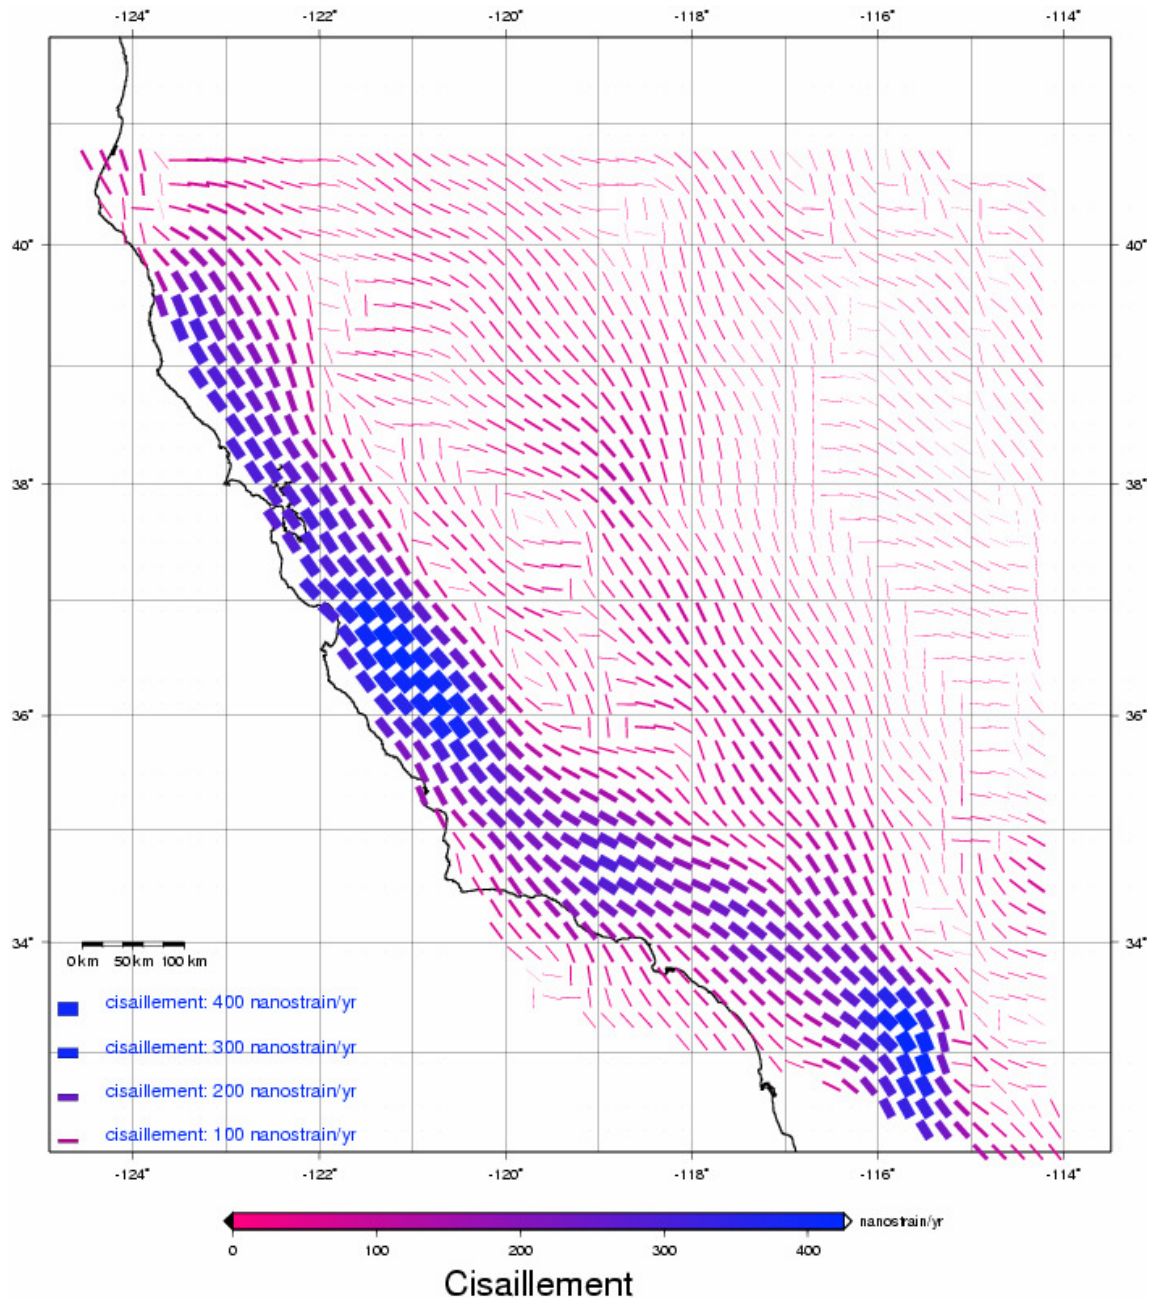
-124° -122° -120° -118° -116° -114°

40° 40°

38° 38°

36° 36°

34° 34°

0 km 50 km 100 km

cisaillement: 400 nanostrain/yr

cisaillement: 300 nanostrain/yr

cisaillement: 200 nanostrain/yr

cisaillement: 100 nanostrain/yr

-124° -122° -120° -118° -116° -114°

nanostrain/yr

0 100 200 300 400

Cisaillement